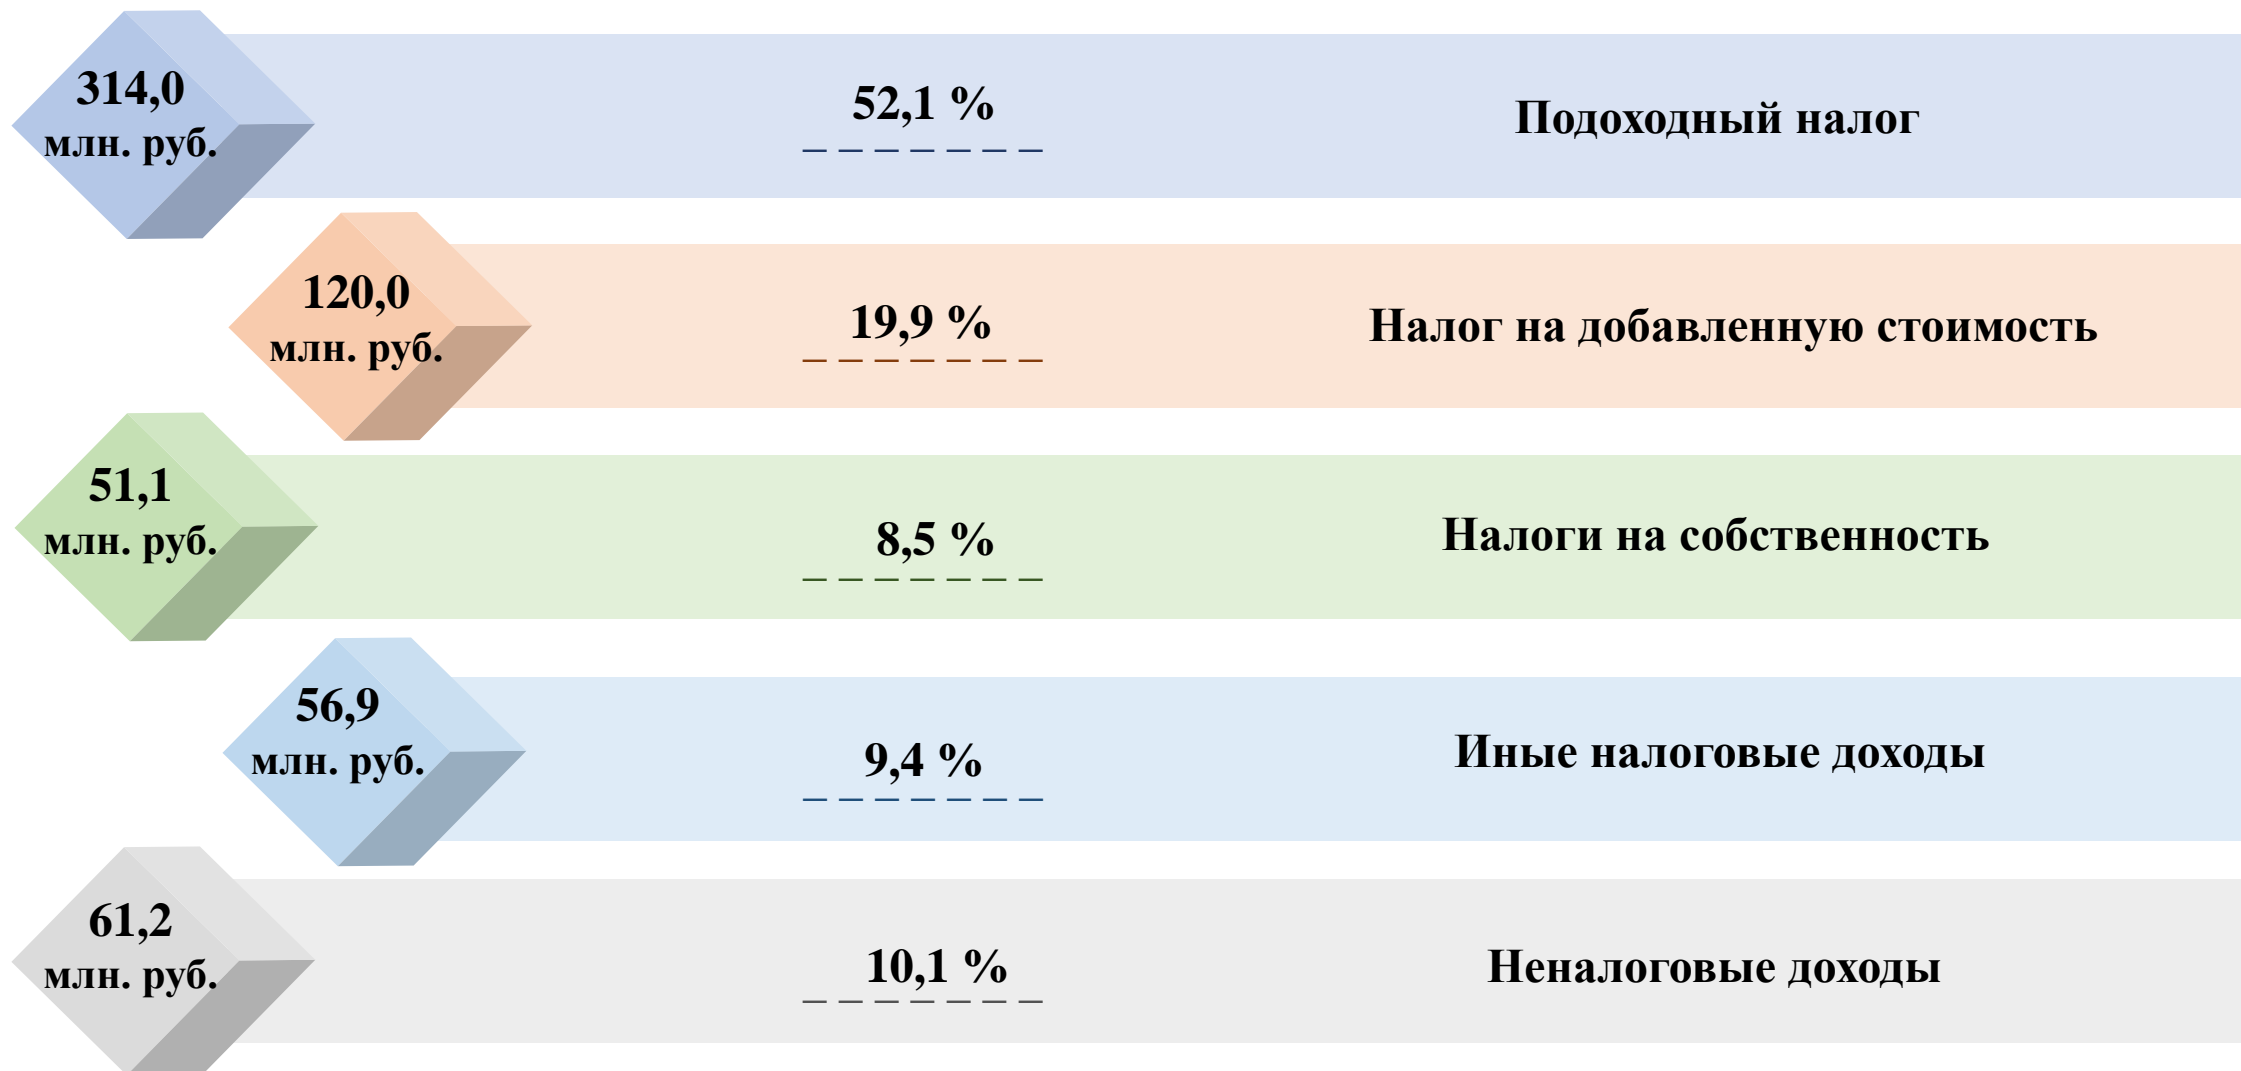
314,0
млн. руб.

52,1 %

Подоходный налог

120,0
млн. руб.

19,9 %

Налог на добавленную стоимость

51,1
млн. руб.

8,5 %

Налоги на собственность

56,9
млн. руб.

9,4 %

Иные налоговые доходы

61,2
млн. руб.

10,1 %

Неналоговые доходы